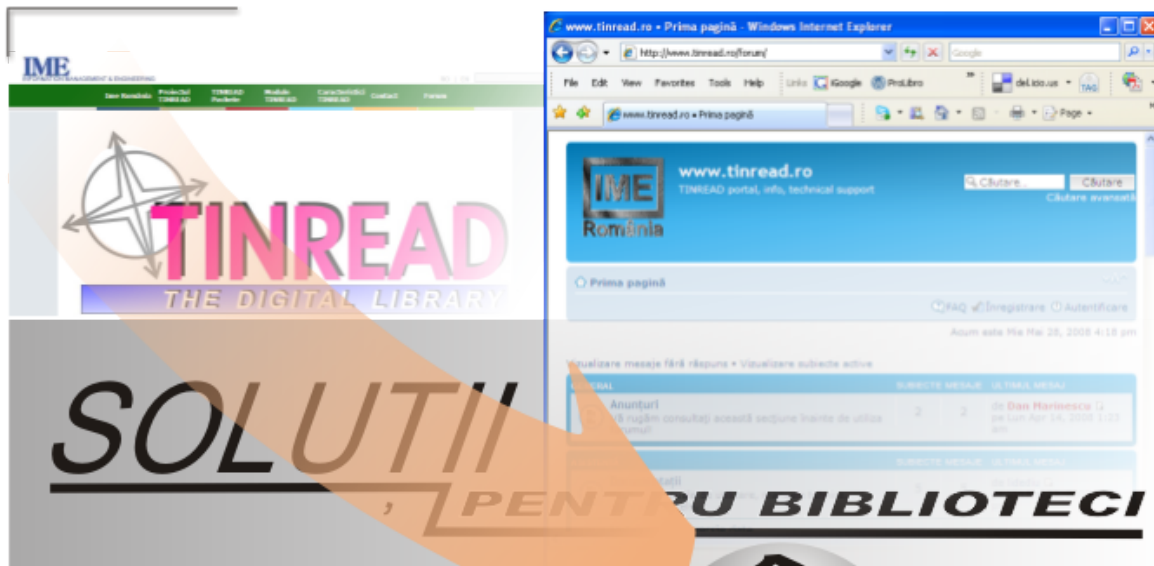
IME
INFORMATION MANAGEMENT & ENGINEERING

Ime România | Proiectul TINREAD | TINREAD Pachete | Module TINREAD | Caracteristici TINREAD | Contact | Forum

TINREAD
THE DIGITAL LIBRARY

www.tinread.ro • Prima pagină - Windows Internet Explorer
http://www.tinread.ro/forum/
Google
File Edit View Favorites Tools Help Links iGoogle ProLibro del.icio.us TAG
www.tinread.ro • Prima pagină
Page

IME România
www.tinread.ro
TINREAD portal, info, technical support
Căutare...
Căutare
Căutare avansată

Prima pagină
FAQ Înregistrare Autentificare
Acum este Mie Mai 28, 2008 4:18 pm

Vizualizare mesaje fără răspuns • Vizualizare subiecte active

GENERAL | SUBIECTE | MESAJE | ULTIMUL MESAJ
Anunţuri
Vă rugăm consultaţi această secţiune înainte de utiliza forumul | 2 | 2 | de Dan Marinescu pe Lun Apr 14, 2008 1:23 am

SUBIECTE MESAJE ULTIMUL MESAJ

SOLUTII
PENTRU BIBLIOTECI